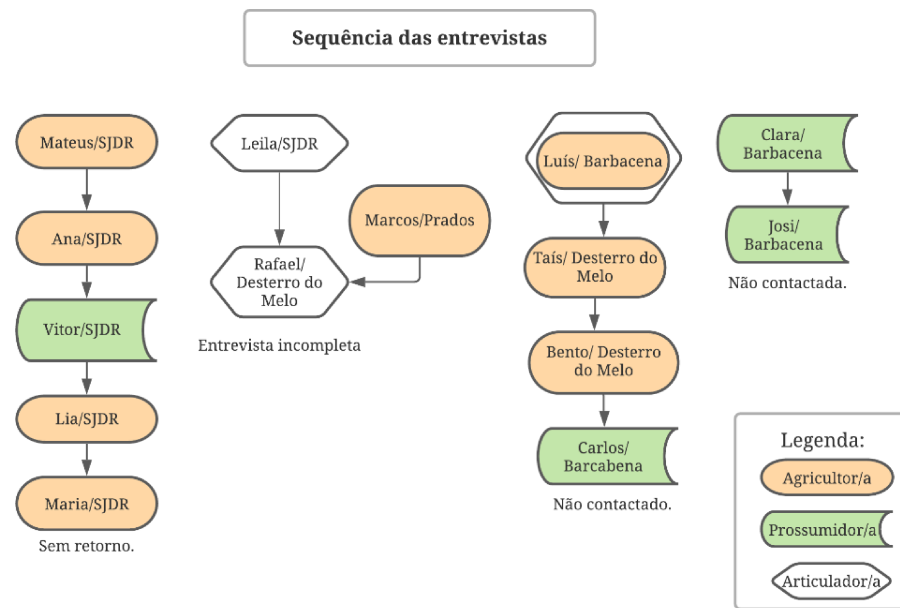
Sequência das entrevistas

Mateus/SJDR

Ana/SJDR

Vitor/SJDR

Lia/SJDR

Maria/SJDR

Sem retorno.

Leila/SJDR

Marcos/Prados

Rafael/ Desterro do Melo

Entrevista incompleta

Luís/ Barbacena

Taís/ Desterro do Melo

Bento/ Desterro do Melo

Carlos/ Barcabena

Não contactado.

Clara/ Barbacena

Josi/ Barbacena

Não contactada.

Legenda:

Agricultor/a

Prossumidor/a

Articulador/a